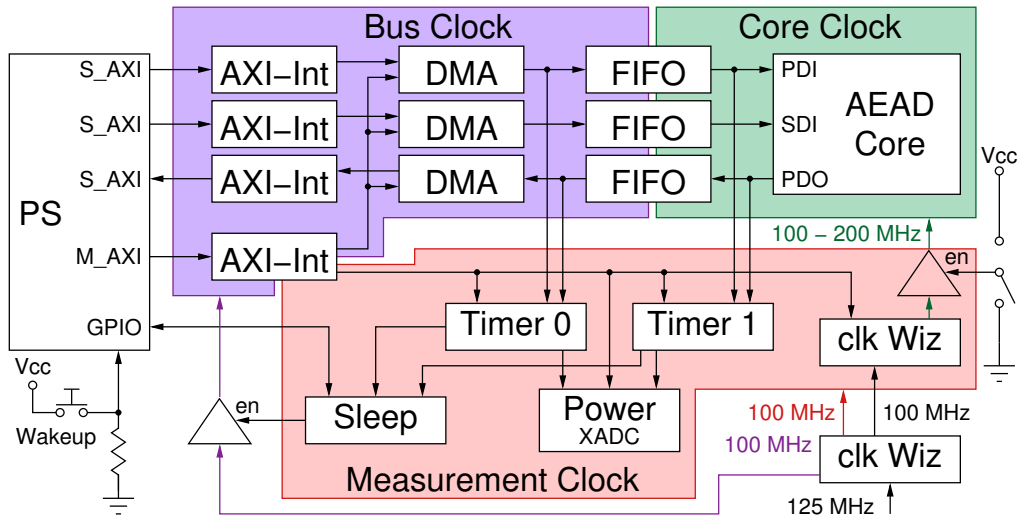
Bus Clock

Core Clock

PS

S_AXI

S_AXI

S_AXI

M_AXI

GPIO

AXI–Int

AXI–Int

AXI–Int

AXI–Int

DMA

DMA

DMA

FIFO

FIFO

FIFO

PDI

SDI

PDO

AEAD Core

Vcc

100 – 200 MHz

en

Timer 0

Timer 1

clk Wiz

Vcc

Wakeup

Sleep

en

Power
XADC

100 MHz

100 MHz

100 MHz

clk Wiz

Measurement Clock

125 MHz